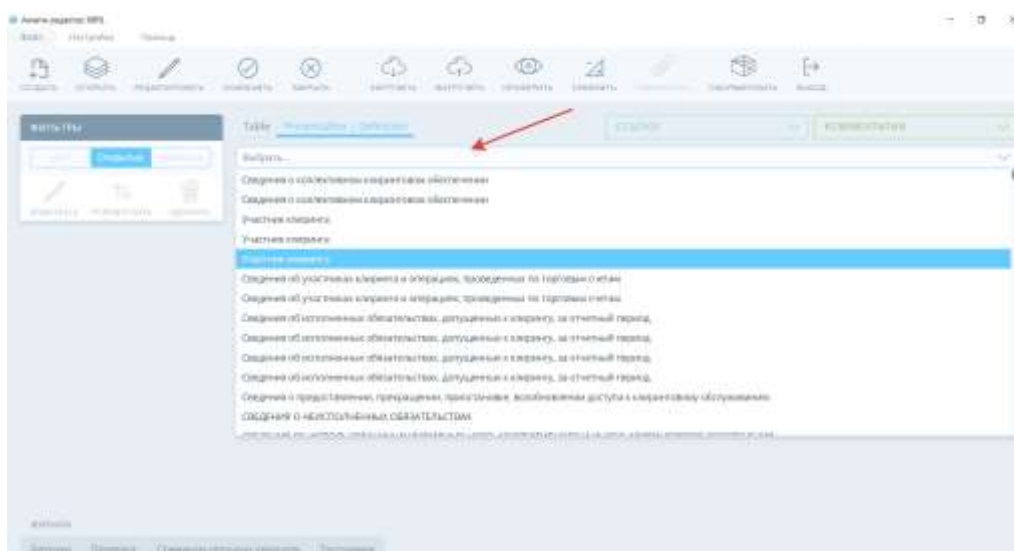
Анкета редактор XBRL
Файл Настройки Помощь

Создать Открыть Редактировать Проверить Закрыть Загрузить Выгрузить Просмотреть Сравнить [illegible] Сформировать Выход

ФИЛЬТРЫ
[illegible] Открытые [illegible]

Table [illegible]

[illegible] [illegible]

Выбрать...

Сведения о коллективном клиринговом обеспечении
Сведения о коллективном клиринговом обеспечении
Участник клиринга
Участник клиринга
Участник клиринга
Сведения об участниках клиринга и операциях, проведенных по торговым счетам
Сведения об участниках клиринга и операциях, проведенных по торговым счетам
Сведения об исполненных обязательствах, допущенных к клирингу, за отчетный период
Сведения об исполненных обязательствах, допущенных к клирингу, за отчетный период
Сведения об исполненных обязательствах, допущенных к клирингу, за отчетный период
Сведения об исполненных обязательствах, допущенных к клирингу, за отчетный период
Сведения о предоставлении, прекращении, приостановке, возобновлении доступа к клиринговому обслуживанию
СВЕДЕНИЯ О НЕИСПОЛНЕННЫХ ОБЯЗАТЕЛЬСТВАХ

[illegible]
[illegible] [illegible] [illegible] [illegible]